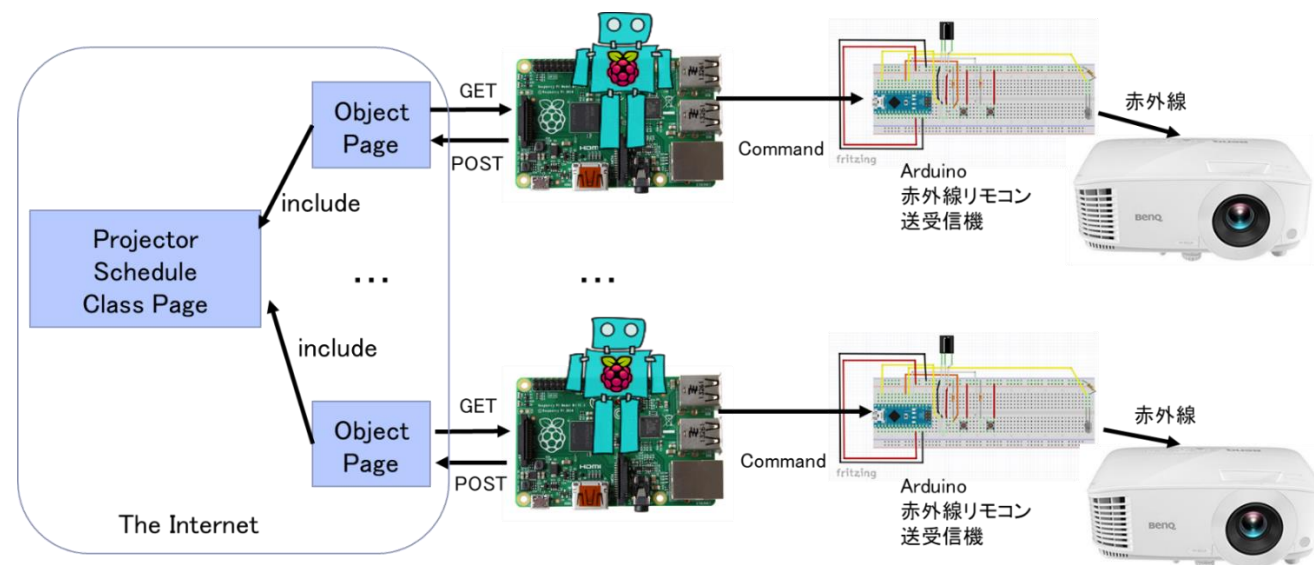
Object Page

include

Projector Schedule Class Page

…

include

Object Page

The Internet

GET

POST

…

GET

POST

Command

fritzing

Arduino
赤外線リモコン
送受信機

赤外線

BenQ

Command

fritzing

Arduino
赤外線リモコン
送受信機

赤外線

BenQ